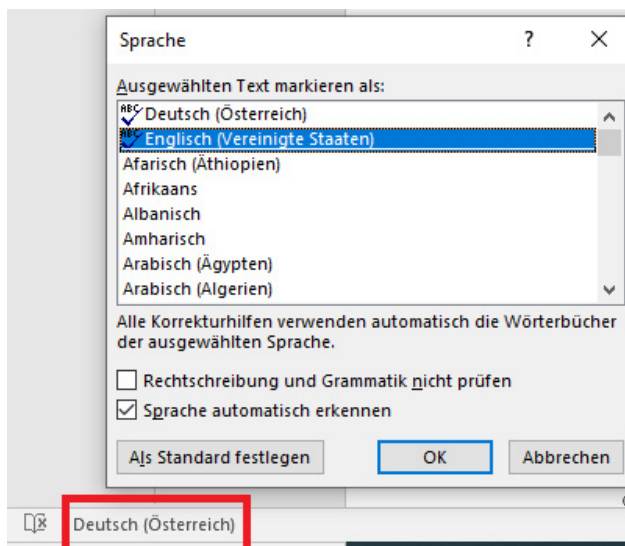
Sprache

?

Ausgewählten Text markieren als:

Deutsch (Österreich)
Englisch (Vereinigte Staaten)
Afarisch (Äthiopien)
Afrikaans
Albanisch
Amharisch
Arabisch (Ägypten)
Arabisch (Algerien)

Alle Korrekturhilfen verwenden automatisch die Wörterbücher der ausgewählten Sprache.

Rechtschreibung und Grammatik nicht prüfen

Sprache automatisch erkennen

Als Standard festlegen

OK

Abbrechen

Deutsch (Österreich)